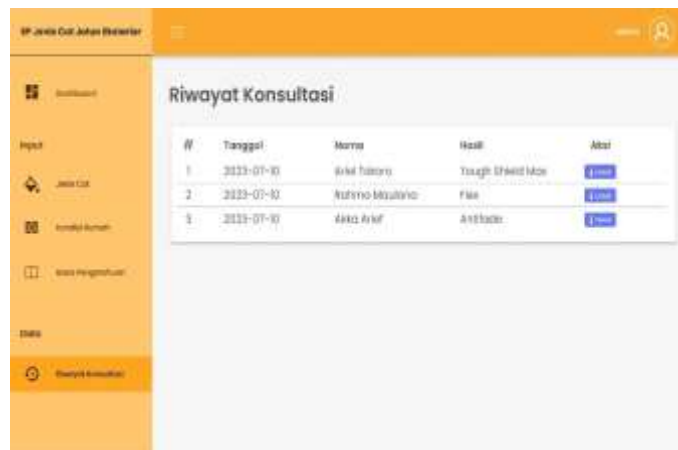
SP Jenis Cat Jotun Eksterior

Dashboard

Input

Jenis Cat

Kondisi Rumah

Basis Pengetahuan

Data

Riwayat Konsultasi

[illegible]

Riwayat Konsultasi

| # | Tanggal | Nama | Hasil | Aksi |
|---|---|---|---|---|
| 1 | 2023-07-10 | Ariel Tatara | Tough Shield Max | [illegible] |
| 2 | 2023-07-10 | Rahma Maulana | Flex | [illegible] |
| 3 | 2023-07-10 | Akka Arief | Antifade | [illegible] |